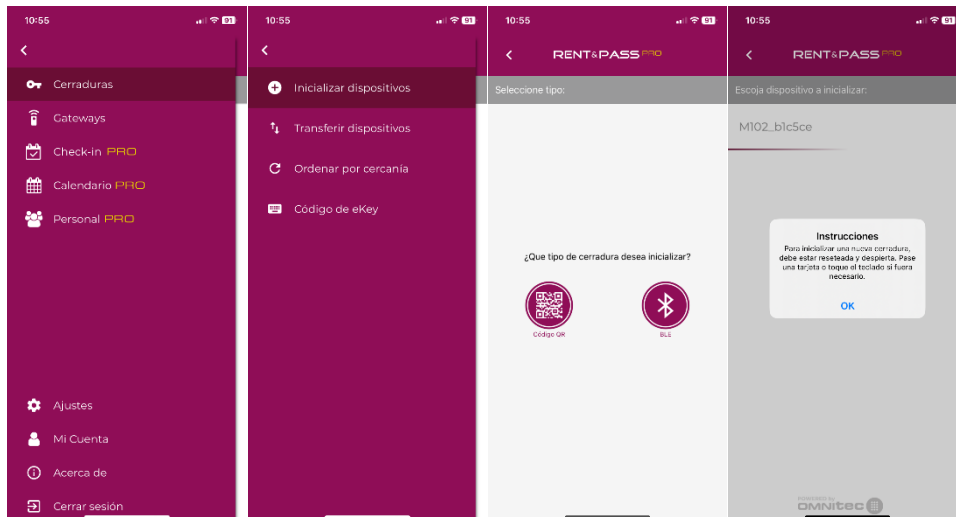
10:55 91

Cerraduras
Gateways
Check-in PRO
Calendario PRO
Personal PRO

Ajustes
Mi Cuenta
Acerca de
Cerrar sesión

10:55 91

Inicializar dispositivos
Transferir dispositivos
Ordenar por cercanía
Código de eKey

10:55 91

RENT&PASS PRO

Seleccione tipo:

¿Que tipo de cerradura desea inicializar?

Código QR
BLE

10:55 91

RENT&PASS PRO

Escoja dispositivo a inicializar:

M102_b1c5ce

Instrucciones
Para inicializar una nueva cerradura, debe estar reseteada y despierta. Pase una tarjeta o toque el teclado si fuera necesario.
OK

POWERED by OMNITEC